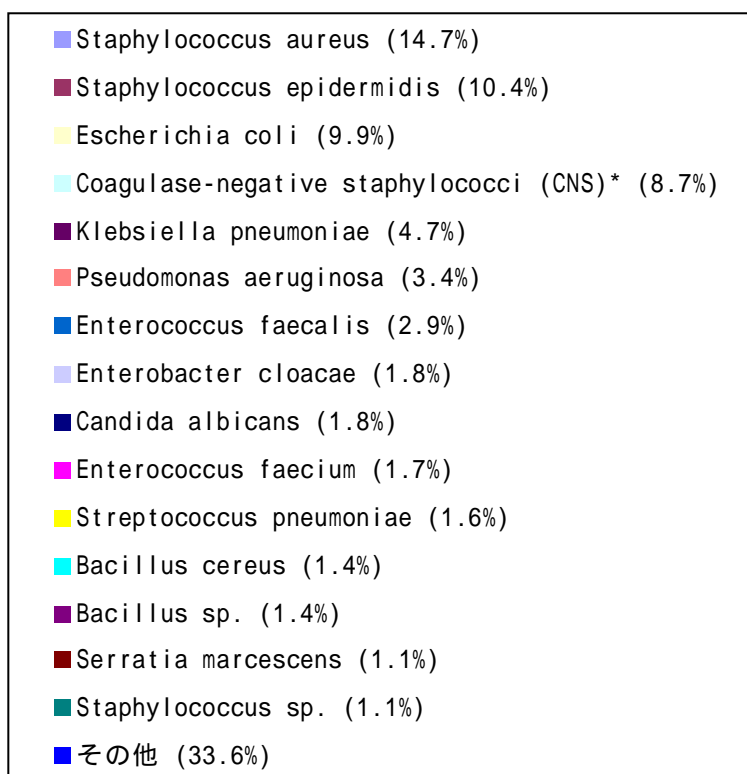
Staphylococcus aureus (14.7%)
Staphylococcus epidermidis (10.4%)
Escherichia coli (9.9%)
Coagulase-negative staphylococci (CNS)* (8.7%)
Klebsiella pneumoniae (4.7%)
Pseudomonas aeruginosa (3.4%)
Enterococcus faecalis (2.9%)
Enterobacter cloacae (1.8%)
Candida albicans (1.8%)
Enterococcus faecium (1.7%)
Streptococcus pneumoniae (1.6%)
Bacillus cereus (1.4%)
Bacillus sp. (1.4%)
Serratia marcescens (1.1%)
Staphylococcus sp. (1.1%)
その他 (33.6%)